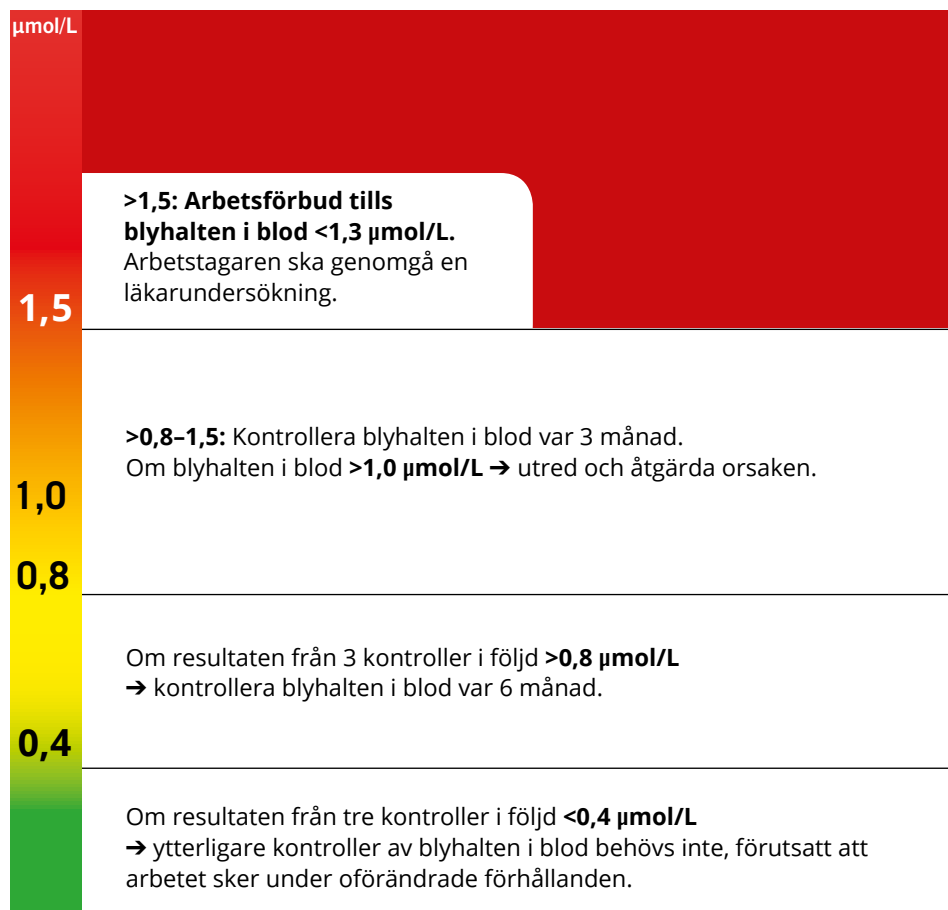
µmol/L

**>1,5: Arbetsförbud tills blyhalten i blod <1,3 µmol/L.** Arbetstagaren ska genomgå en läkarundersökning.

1,5

**>0,8–1,5:** Kontrollera blyhalten i blod var 3 månad.
Om blyhalten i blod **>1,0 µmol/L ➔** utred och åtgärda orsaken.

1,0

0,8

Om resultaten från 3 kontroller i följd **>0,8 µmol/L**
➔ kontrollera blyhalten i blod var 6 månad.

0,4

Om resultaten från tre kontroller i följd **<0,4 µmol/L**
➔ ytterligare kontroller av blyhalten i blod behövs inte, förutsatt att arbetet sker under oförändrade förhållanden.